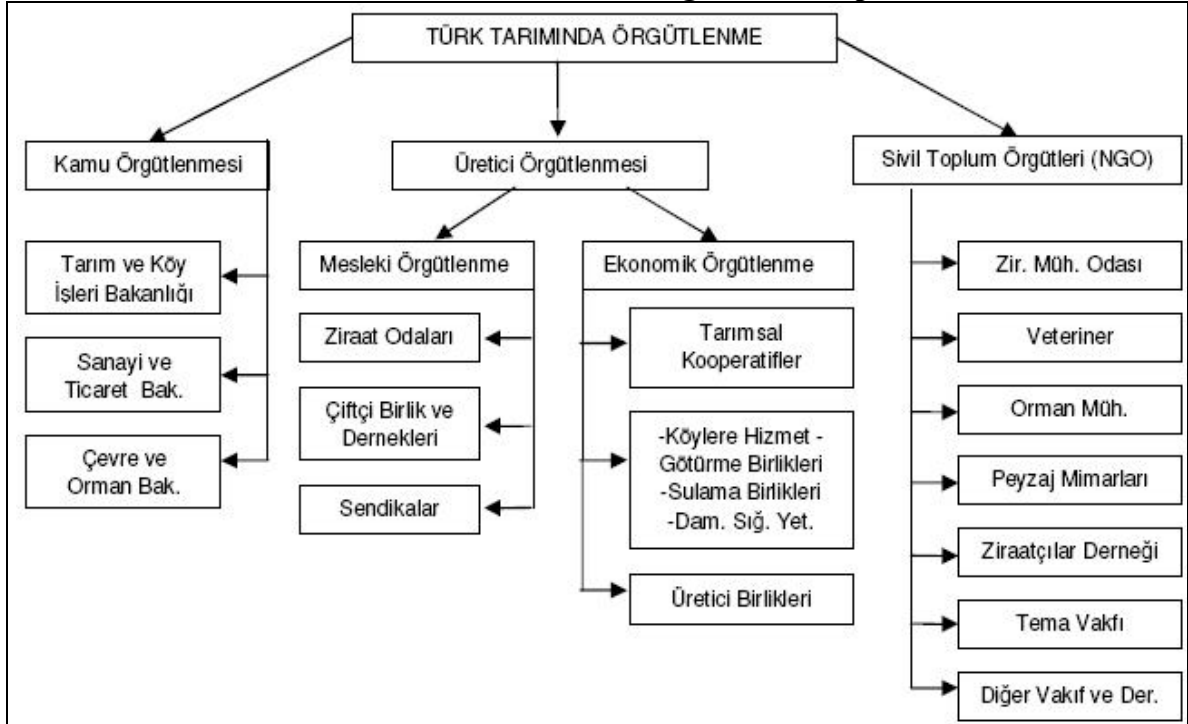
TÜRK TARIMINDA ÖRGÜTLENME

Kamu Örgütlenmesi

Tarım ve Köy İşleri Bakanlığı

Sanayi ve Ticaret Bak.

Çevre ve Orman Bak.

Üretici Örgütlenmesi

Mesleki Örgütlenme

Ziraat Odaları

Çiftçi Birlik ve Dernekleri

Sendikalar

Ekonomik Örgütlenme

Tarımsal Kooperatifler

-Köylere Hizmet -Götürme Birlikleri -Sulama Birlikleri -Dam. Sığ. Yet.

Üretici Birlikleri

Sivil Toplum Örgütleri (NGO)

Zir. Müh. Odası

Veteriner

Orman Müh.

Peyzaj Mimarları

Ziraatçılar Derneği

Tema Vakfı

Diğer Vakıf ve Der.